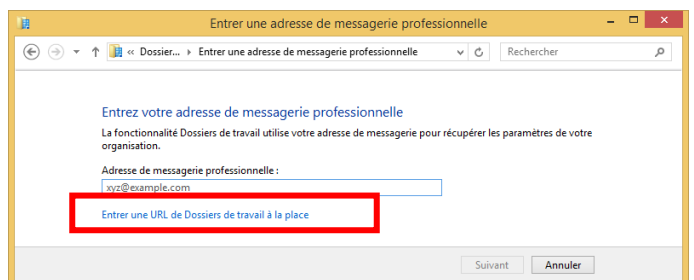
Entrer une adresse de messagerie professionnelle

« Dossier... › Entrer une adresse de messagerie professionnelle

Rechercher

Entrez votre adresse de messagerie professionnelle

La fonctionnalité Dossiers de travail utilise votre adresse de messagerie pour récupérer les paramètres de votre organisation.

Adresse de messagerie professionnelle :

xyz@example.com

Entrer une URL de Dossiers de travail à la place

Suivant

Annuler